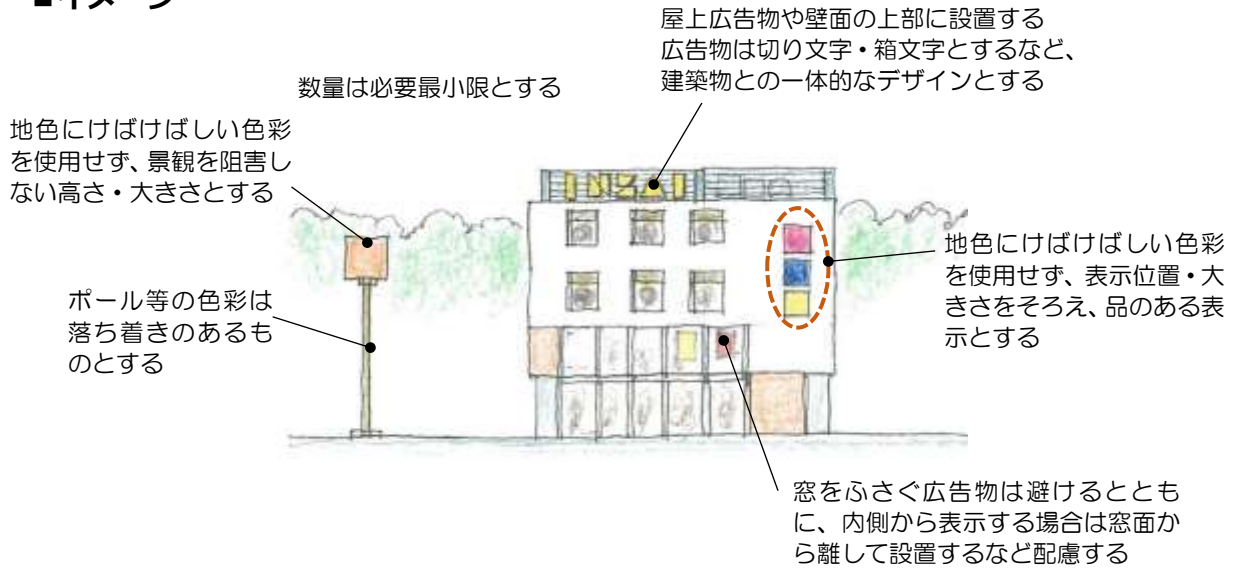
■イメージ

屋上広告物や壁面の上部に設置する広告物は切り文字・箱文字とするなど、建築物との一体的なデザインとする

数量は必要最小限とする

地色にけばけばしい色彩を使用せず、景観を阻害しない高さ・大きさとする

INZAI

地色にけばけばしい色彩を使用せず、表示位置・大きさをそろえ、品のある表示とする

ポール等の色彩は落ち着きのあるものとする

窓をふさぐ広告物は避けるとともに、内側から表示する場合は窓面から離して設置するなど配慮する